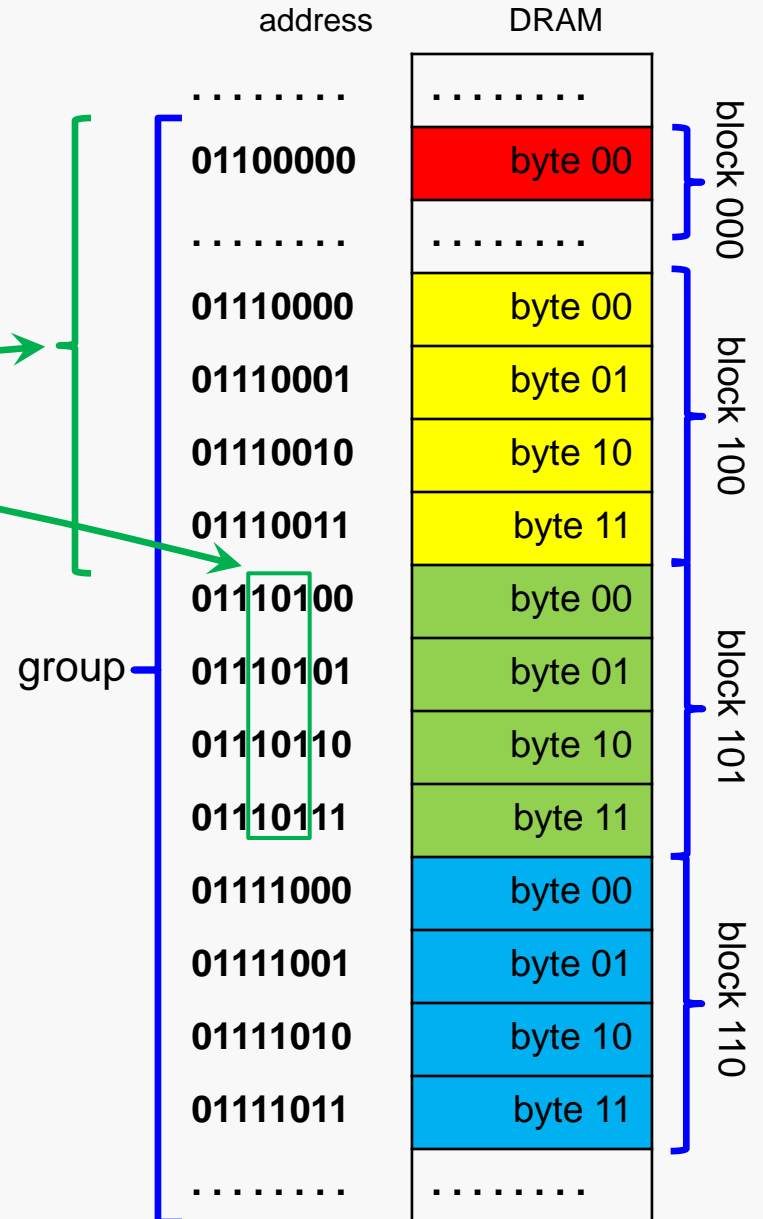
address DRAM

........ ........

01100000 byte 00

........ ........

01110000 byte 00

01110001 byte 01

01110010 byte 10

01110011 byte 11

01110100 byte 00

01110101 byte 01

01110110 byte 10

01110111 byte 11

01111000 byte 00

01111001 byte 01

01111010 byte 10

01111011 byte 11

........ ........

group

block 000

block 100

block 101

block 110